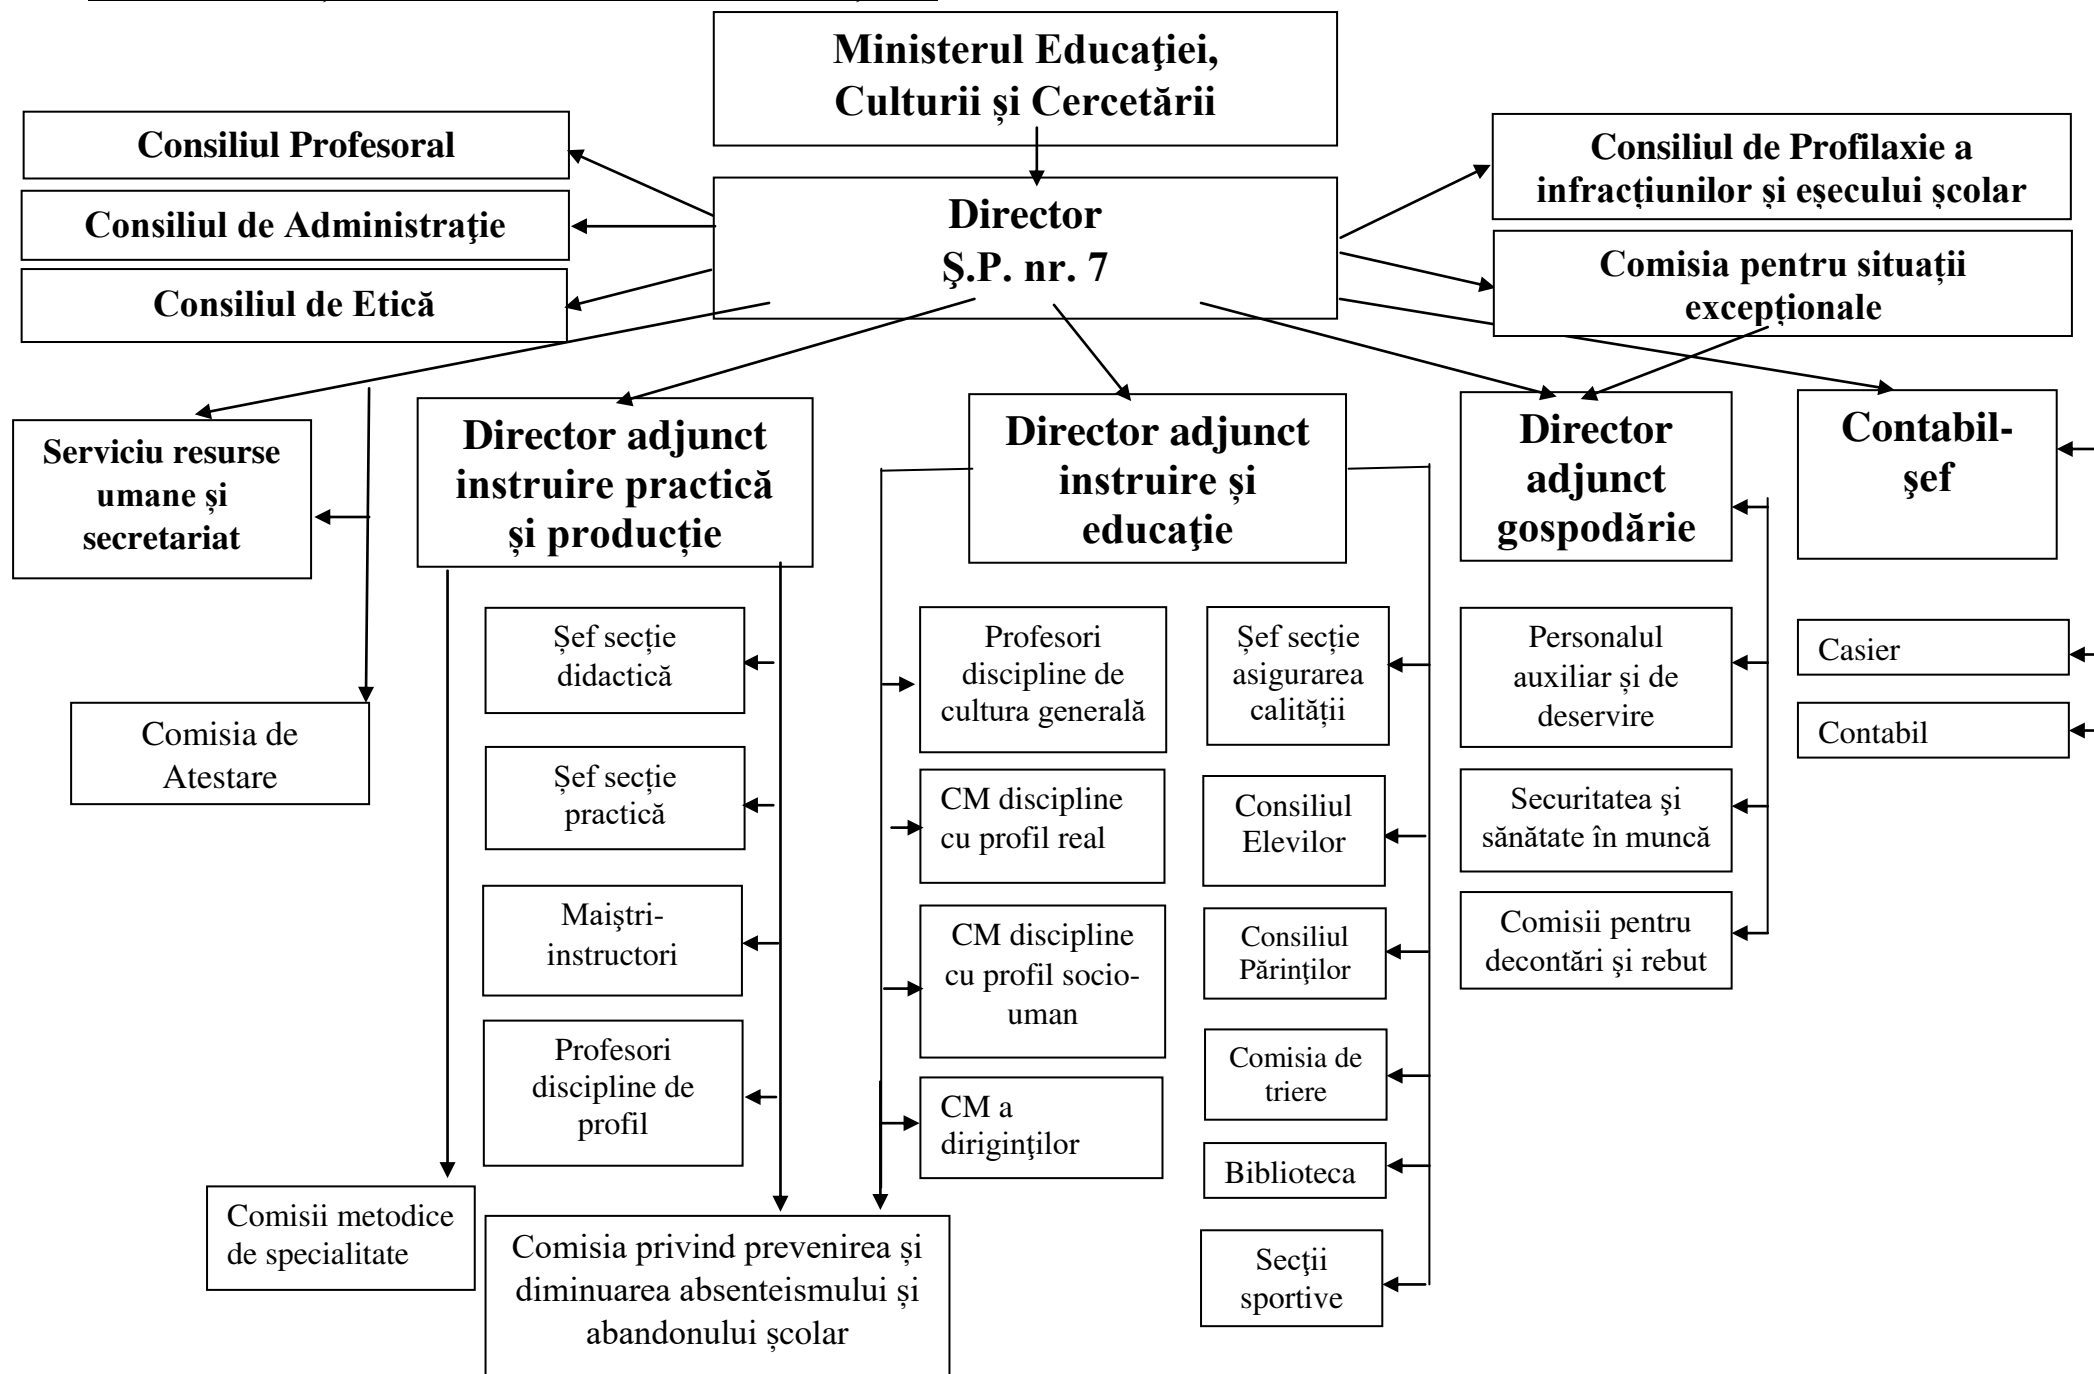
Ministerul Educaţiei, Culturii și Cercetării

Consiliul Profesoral

Consiliul de Administraţie

Consiliul de Etică

Director Ş.P. nr. 7

Consiliul de Profilaxie a infracțiunilor şi eșecului școlar

Comisia pentru situații excepționale

Serviciu resurse umane și secretariat

Comisia de Atestare

Director adjunct instruire practică și producție

Șef secție didactică

Șef secție practică

Maiștri-instructori

Profesori discipline de profil

Comisii metodice de specialitate

Comisia privind prevenirea și diminuarea absenteismului și abandonului școlar

Director adjunct instruire și educaţie

Profesori discipline de cultura generală

CM discipline cu profil real

CM discipline cu profil socio-uman

CM a diriginţilor

Șef secție asigurarea calității

Consiliul Elevilor

Consiliul Părinţilor

Comisia de triere

Biblioteca

Secţii sportive

Director adjunct gospodărie

Personalul auxiliar și de deservire

Securitatea şi sănătate în muncă

Comisii pentru decontări şi rebut

Contabil-şef

Casier

Contabil